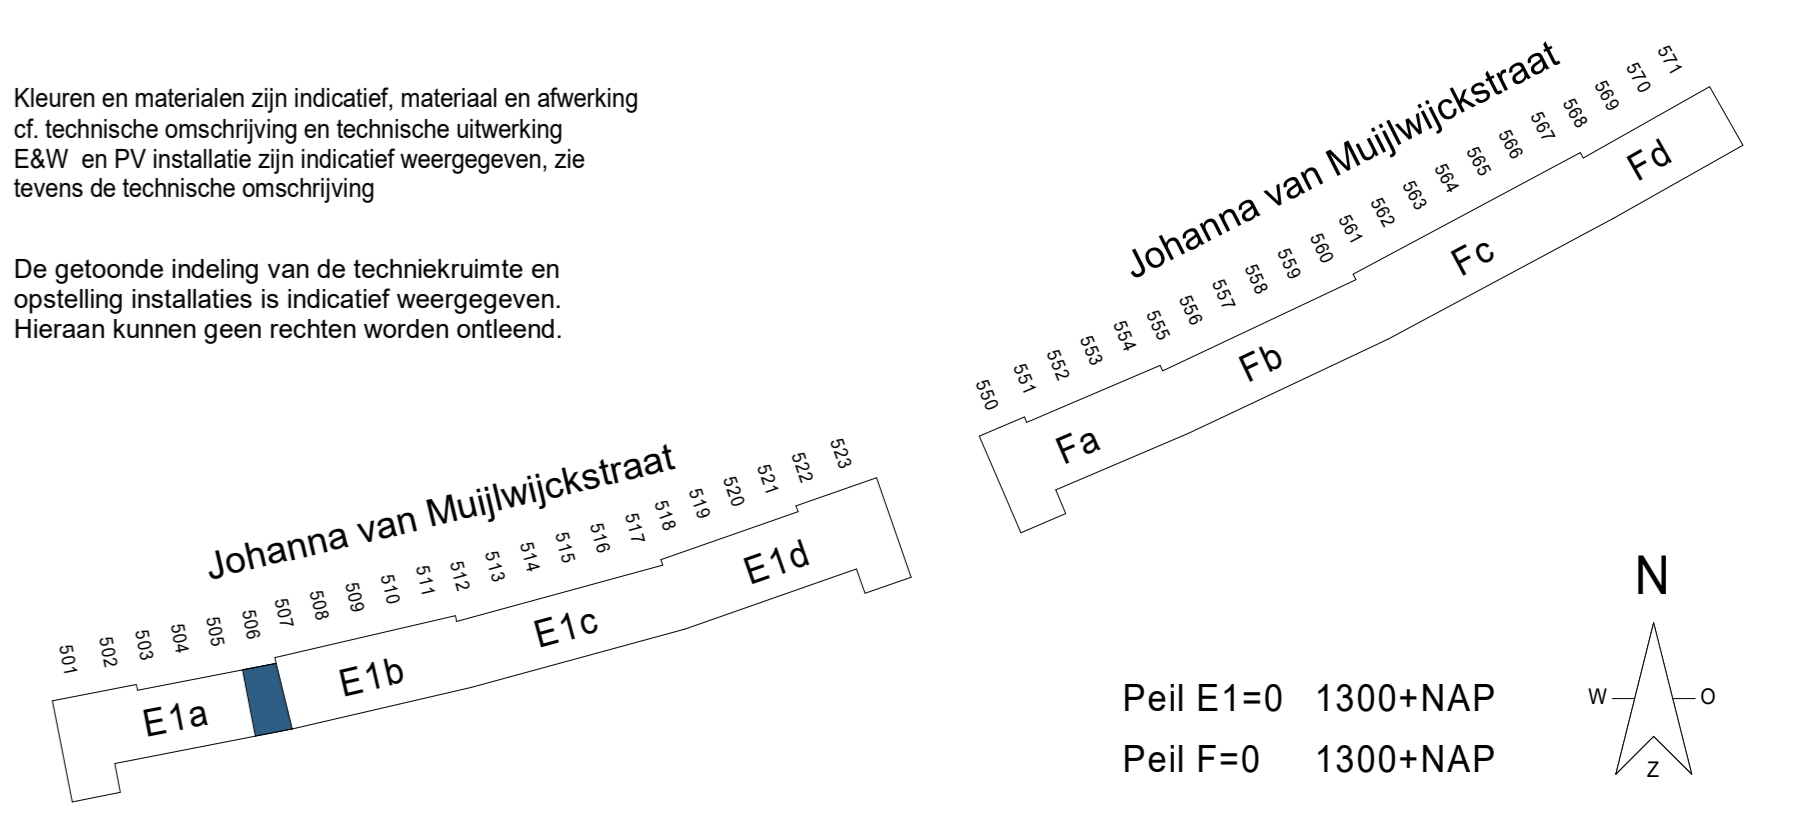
Kleuren en materialen zijn indicatief, materiaal en afwerking cf. technische omschrijving en technische uitwerking E&W en PV installatie zijn indicatief weergegeven, zie tevens de technische omschrijving

De getoonde indeling van de techniekruimte en opstelling installaties is indicatief weergegeven. Hieraan kunnen geen rechten worden ontleend.

Johanna van Muijlwijckstraat

550 551 552 553 554 555 556 557 558 559 560 561 562 563 564 565 566 567 568 569 570 571

Fa Fb Fc Fd

Johanna van Muijlwijckstraat

501 502 503 504 505 506 507 508 509 510 511 512 513 514 515 516 517 518 519 520 521 522 523

E1a E1b E1c E1d

N
W O
Z

Peil E1=0 1300+NAP
Peil F=0 1300+NAP